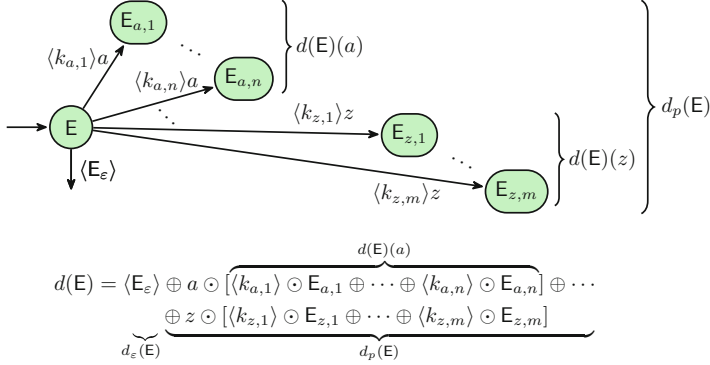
$\mathsf{E}_{a,1}$

$\langle k_{a,1}\rangle a$

$\cdots$

$\langle k_{a,n}\rangle a$

$\mathsf{E}_{a,n}$

$d(\mathsf{E})(a)$

$\mathsf{E}$

$\langle \mathsf{E}_\varepsilon\rangle$

$\langle k_{z,1}\rangle z$

$\mathsf{E}_{z,1}$

$\cdots$

$\langle k_{z,m}\rangle z$

$\mathsf{E}_{z,m}$

$d(\mathsf{E})(z)$

$d_p(\mathsf{E})$

$d(\mathsf{E}) = \underbrace{\langle \mathsf{E}_\varepsilon\rangle}_{d_\varepsilon(\mathsf{E})} \underbrace{\oplus\, a \odot \overbrace{[\langle k_{a,1}\rangle \odot \mathsf{E}_{a,1} \oplus \cdots \oplus \langle k_{a,n}\rangle \odot \mathsf{E}_{a,n}]}^{d(\mathsf{E})(a)} \oplus \cdots \oplus\, z \odot [\langle k_{z,1}\rangle \odot \mathsf{E}_{z,1} \oplus \cdots \oplus \langle k_{z,m}\rangle \odot \mathsf{E}_{z,m}]}_{d_p(\mathsf{E})}$